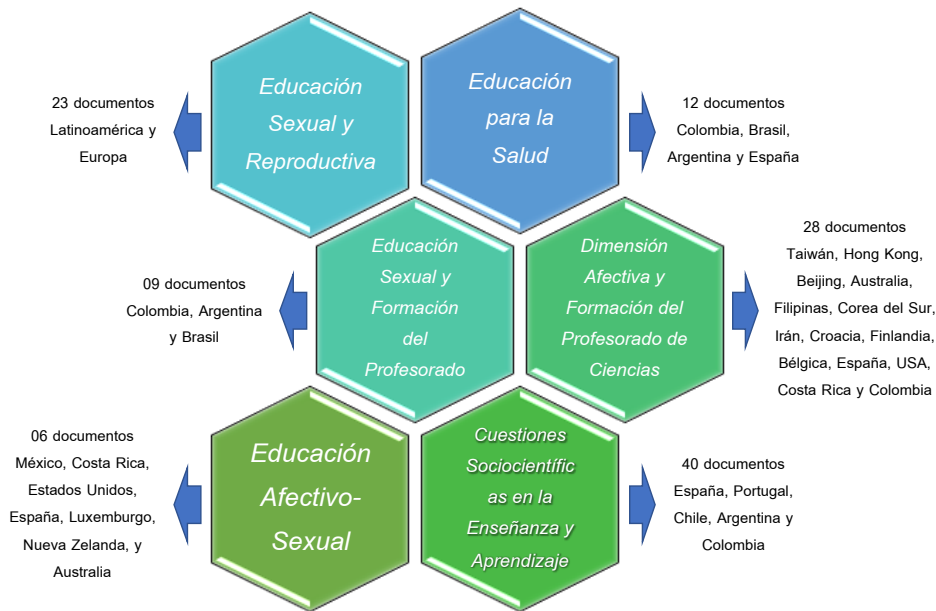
23 documentos Latinoamérica y Europa

Educación Sexual y Reproductiva

Educación para la Salud

12 documentos Colombia, Brasil, Argentina y España

09 documentos Colombia, Argentina y Brasil

Educación Sexual y Formación del Profesorado

Dimensión Afectiva y Formación del Profesorado de Ciencias

28 documentos Taiwán, Hong Kong, Beijing, Australia, Filipinas, Corea del Sur, Irán, Croacia, Finlandia, Bélgica, España, USA, Costa Rica y Colombia

06 documentos México, Costa Rica, Estados Unidos, España, Luxemburgo, Nueva Zelanda, y Australia

Educación Afectivo-Sexual

Cuestiones Sociocientíficas en la Enseñanza y Aprendizaje

40 documentos España, Portugal, Chile, Argentina y Colombia